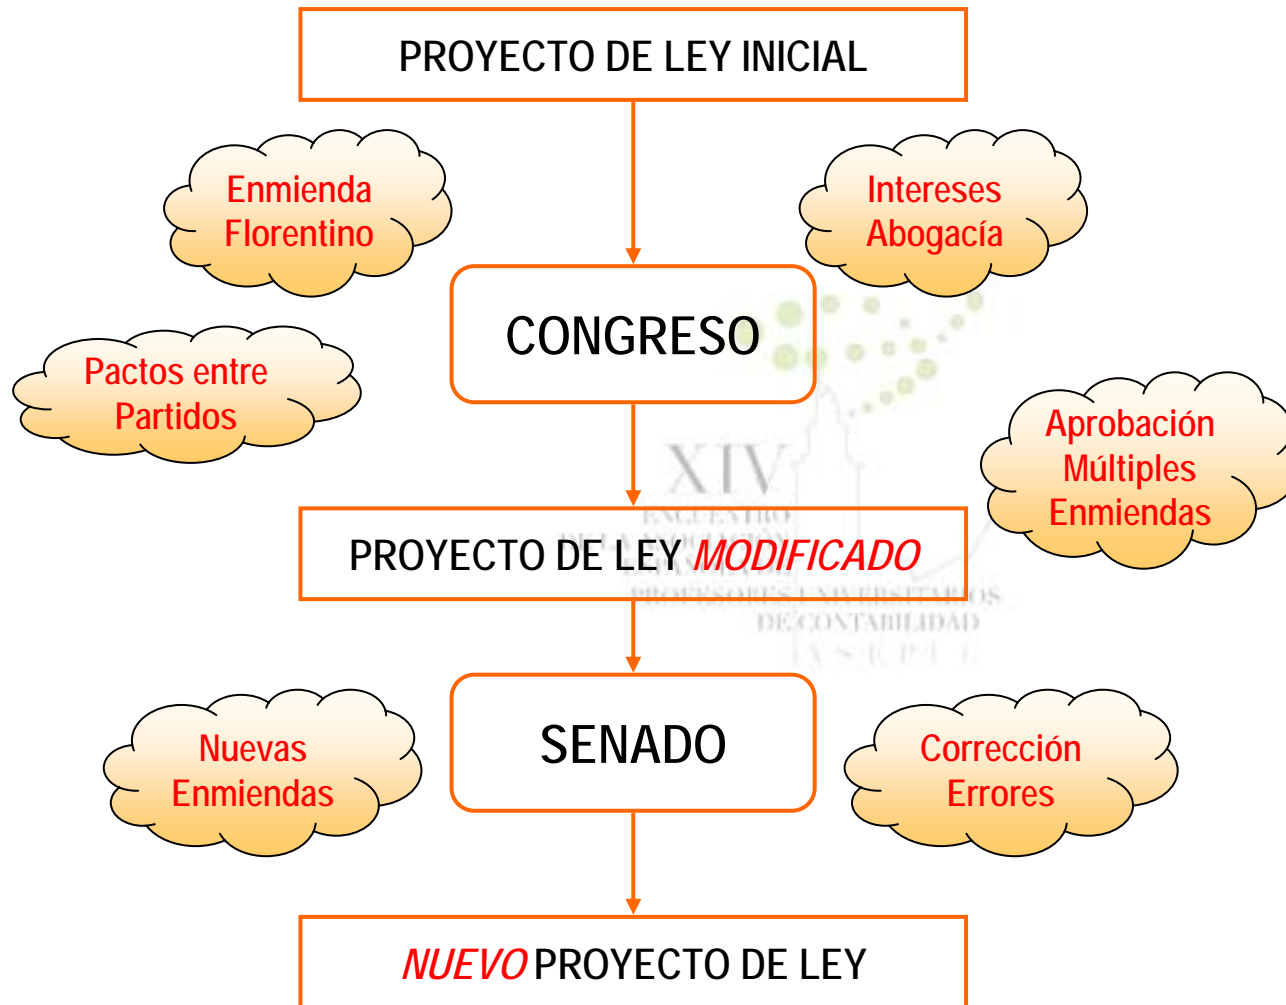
PROYECTO DE LEY INICIAL

Enmienda Florentino

Intereses Abogacía

CONGRESO

Pactos entre Partidos

Aprobación Múltiples Enmiendas

XIV ENCUENTRO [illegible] PROFESORES UNIVERSITARIOS DE CONTABILIDAD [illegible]

PROYECTO DE LEY *MODIFICADO*

Nuevas Enmiendas

SENADO

Corrección Errores

*NUEVO* PROYECTO DE LEY